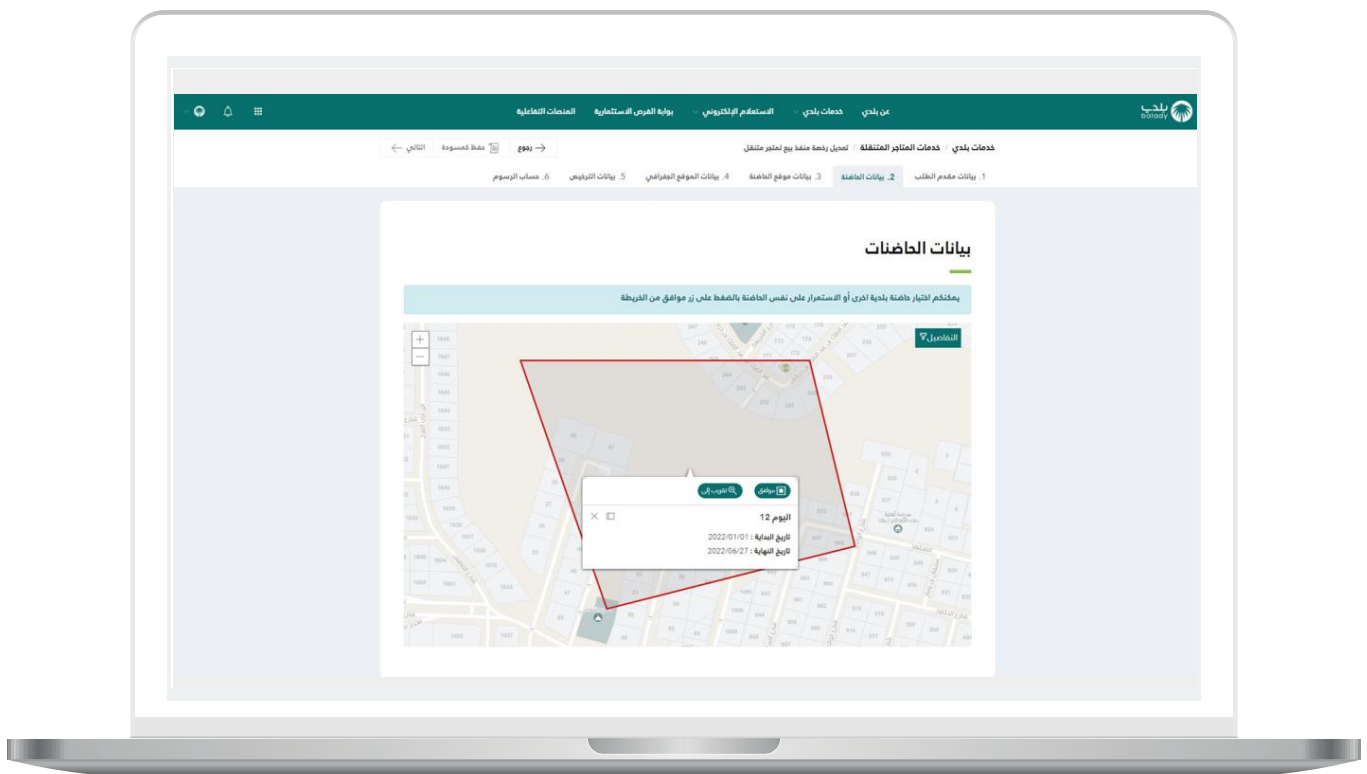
بلدي balady

عن بلدي خدمات بلدي الاستعلام الإلكتروني بوابة الفرص الاستثمارية المنصات التفاعلية

خدمات بلدي / خدمات المتاجر المتنقلة / تعديل رخصة منفذ بيع لمتجر متنقل

رجوع حفظ كمسودة التالي

1. بيانات مقدم الطلب 2. بيانات الحاضنة 3. بيانات موقع الحاضنة 4. بيانات الموقع الجغرافي 5. بيانات الترخيص 6. حساب الرسوم

بيانات الحاضنات

يمكنكم اختيار حاضنة بلدية اخرى أو الاستمرار على نفس الحاضنة بالضغط على زر موافق من الخريطة

التفاصيل

موافق تقريب إلى

اليوم 12

تاريخ البداية : 2022/01/01

تاريخ النهاية : 2022/06/27